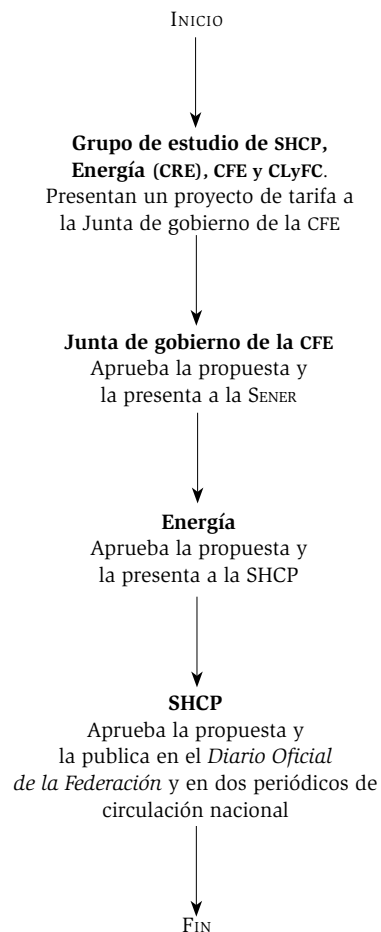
Inicio

**Grupo de estudio de SHCP, Energía (CRE), CFE y CLyFC.**
Presentan un proyecto de tarifa a la Junta de gobierno de la CFE

**Junta de gobierno de la CFE**
Aprueba la propuesta y la presenta a la Sener

**Energía**
Aprueba la propuesta y la presenta a la SHCP

**SHCP**
Aprueba la propuesta y la publica en el *Diario Oficial de la Federación* y en dos periódicos de circulación nacional

Fin